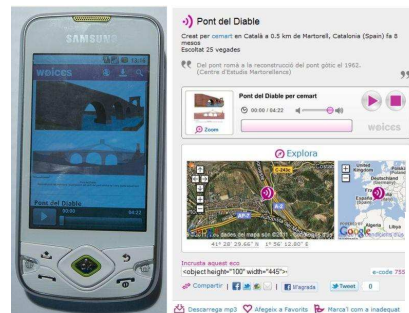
SAMSUNG

weicos

Pont del Diable

Pont del Diable

Creat per cemart en Català a 0.5 km de Martorell, Catalonia (Spain) fa 8 mesos
Escoltat 25 vegades

Del pont romà a la reconstrucció del pont gòtic el 1962. (Centre d'Estudis Martorellenc)

Pont del Diable per cemart

00:00 / 04:22

Zoom

weicos

Explora

United Kingdom

France

España

Google

41° 28' 29.44" N 1° 56' 12.80" E

Incrusta aquest eco
<object height="100" width="445">

e-code 755

Compartir

M'agrada

Tweet 0

Descarrega mp3

Afegeix a Favorits

Marca'l com a inadequat